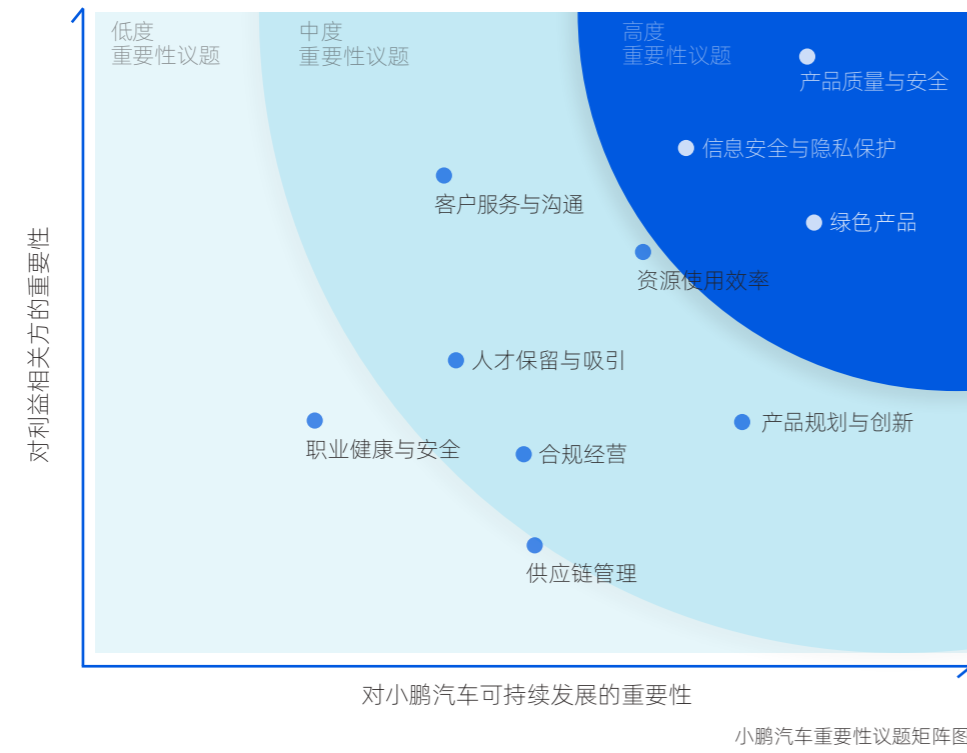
低度
重要性议题

中度
重要性议题

高度
重要性议题

产品质量与安全

信息安全与隐私保护

绿色产品

客户服务与沟通

资源使用效率

人才保留与吸引

产品规划与创新

职业健康与安全

合规经营

供应链管理

对利益相关方的重要性

对小鹏汽车可持续发展的重要性

小鹏汽车重要性议题矩阵图